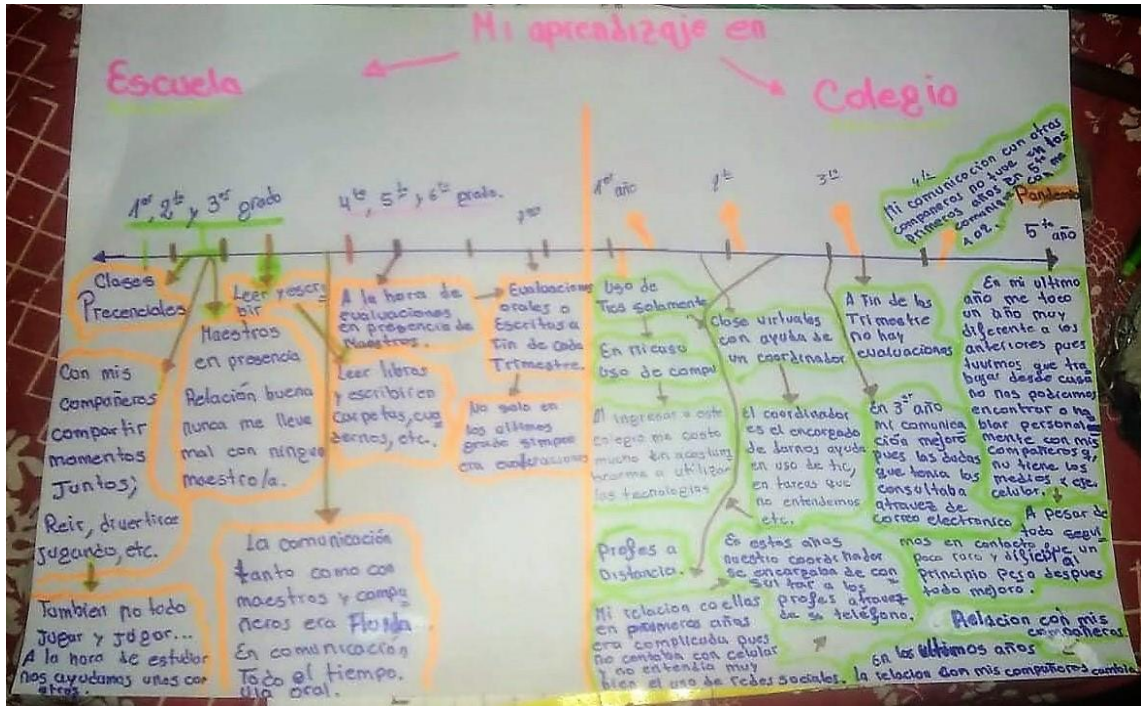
Mi aprendizaje en

Escuela

Colegio

$1^{er}$, $2^{do}$ y $3^{er}$ grado

$4^{to}$, $5^{to}$ y $6^{to}$ grado.

$7^{mo}$

$1^{er}$ año

$2^{do}$

$3^{ro}$

$4^{to}$

Pandemia

$5^{to}$ año

Mi comunicacion con otros compañeros no tuve en 5to los primeros años en como me comunique con 4 o 2.

Clases Precenciales

Leer y escribir

Maestros en presencia

Relación buena nunca me lleve mal con ningun maestro/a.

Con mis compañeros compartir momentos Juntos; Reir, divertirse Jugando, etc.

Tambien no todo Jugar y Jugar... A la hora de estudiar nos ayudamos unos con otros.

A la hora de evaluaciones en presencia de Maestros.

Leer libros y escribir en carpetas, cuadernos, etc.

La comunicación tanto como con maestros y compañeros era Fluida. En comunicación Todo el tiempo. Via oral.

Evaluaciones orales o Escritas a fin de cada Trimestre.

No solo en los ultimos grado siempre era conferaciones

Uso de Tics solamente

En mi caso uso de compu

Al ingresar a este colegio me costo mucho en acostumbrarme a utilizar las tecnologias

Profes a Distancia.

Mi relacion con ellas en primeros años era complicada pues no contaba con celular y no entendia muy bien el uso de redes sociales.

Clase virtuales con ayuda de un coordinador

El coordinador es el encargado de darnos ayuda en uso de tic, en tareas que no entendemos etc.

En estos años nuestro coordinador se encargaba de consultar a los profes atravez de su telefono.

A fin de los Trimestre no hay evaluaciones

En 3er año mi comunicación mejoro pues las dudas que tenia las consultaba atravez de correo electronico

En mi ultimo año me toco un año muy diferente a los anteriores pues tuvimos que trabajar desde casa no nos podiamos encontrar o hablar personalmente con mis compañeros y, no tiene los medios y ej. celular.

A pesar de todo seguimos en contacto aunque un poco raro y dificil al principio Pero despues todo mejoro.

Relación con mis compañeros

En los ultimos años la relacion con mis compañeros cambio